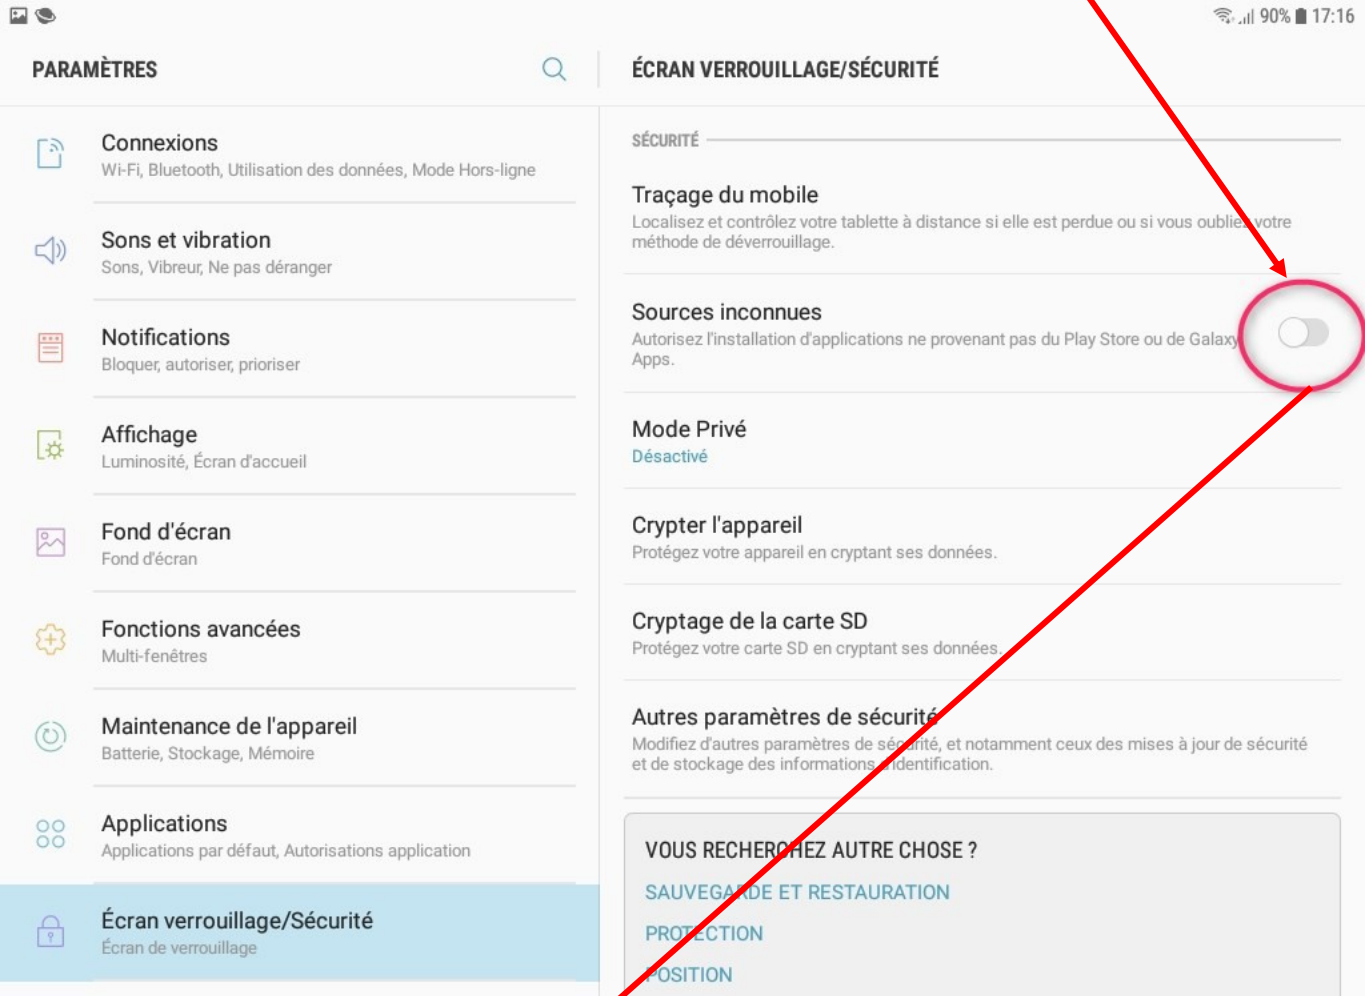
90% 17:16

PARAMÈTRES

Connexions
Wi-Fi, Bluetooth, Utilisation des données, Mode Hors-ligne

Sons et vibration
Sons, Vibreur, Ne pas déranger

Notifications
Bloquer, autoriser, prioriser

Affichage
Luminosité, Écran d'accueil

Fond d'écran
Fond d'écran

Fonctions avancées
Multi-fenêtres

Maintenance de l'appareil
Batterie, Stockage, Mémoire

Applications
Applications par défaut, Autorisations application

Écran verrouillage/Sécurité
Écran de verrouillage

ÉCRAN VERROUILLAGE/SÉCURITÉ

SÉCURITÉ

Traçage du mobile
Localisez et contrôlez votre tablette à distance si elle est perdue ou si vous oubliez votre méthode de déverrouillage.

Sources inconnues
Autorisez l'installation d'applications ne provenant pas du Play Store ou de Galaxy Apps.

Mode Privé
Désactivé

Crypter l'appareil
Protégez votre appareil en cryptant ses données.

Cryptage de la carte SD
Protégez votre carte SD en cryptant ses données.

Autres paramètres de sécurité
Modifiez d'autres paramètres de sécurité, et notamment ceux des mises à jour de sécurité et de stockage des informations d'identification.

VOUS RECHERCHEZ AUTRE CHOSE ?
SAUVEGARDE ET RESTAURATION
PROTECTION
POSITION